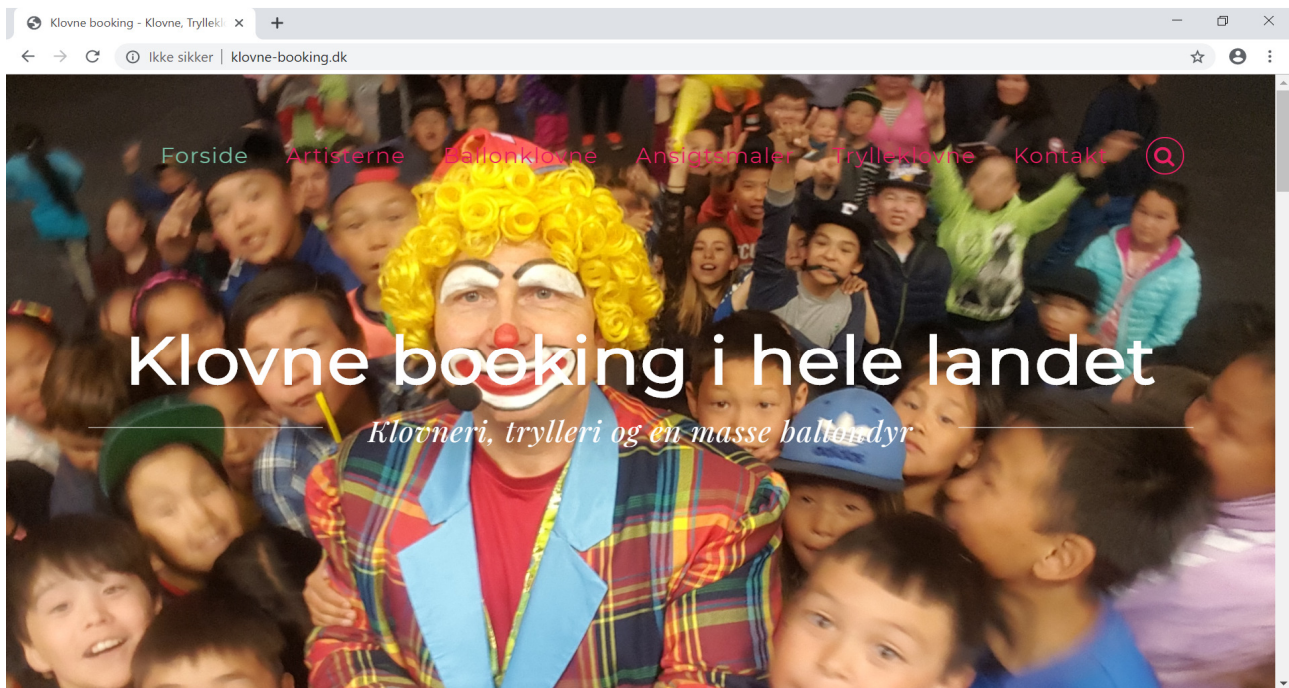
Klovne booking - Klovne, Tryllekl ×

Ikke sikker | klovne-booking.dk

Forside Artisterne Ballonklovne Ansigtsmaler Tryllleklovne Kontakt

Klovne booking i hele landet

Klovneri, trylleri og en masse ballondyr